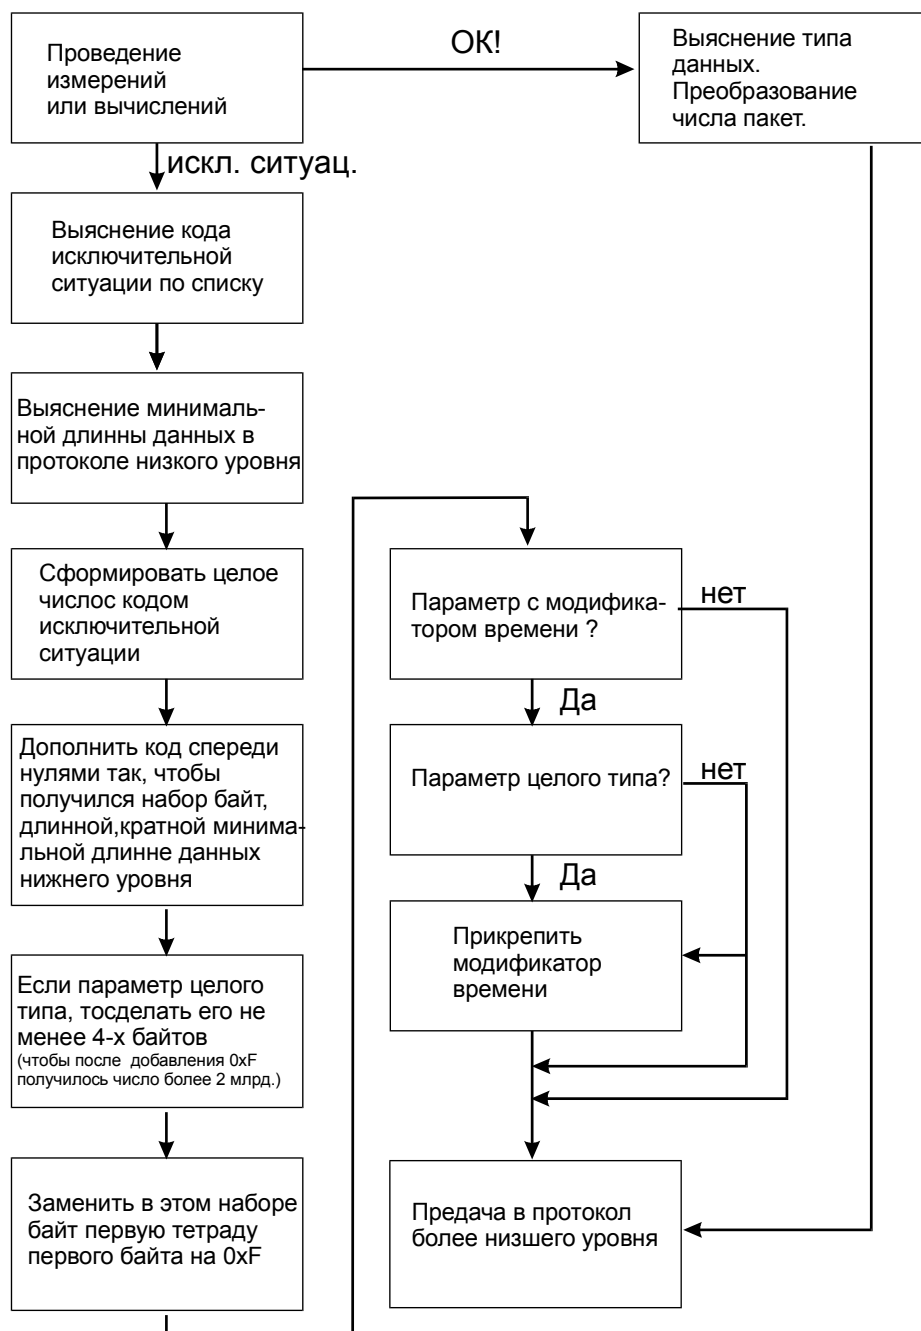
Проведение измерений или вычислений

ОК!

Выяснение типа данных. Преобразование числа пакет.

искл. ситуац.

Выяснение кода исключительной ситуации по списку

Выяснение минимальной длинны данных в протоколе низкого уровня

Сформировать целое числос кодом исключительной ситуации

Дополнить код спереди нулями так, чтобы получился набор байт, длинной,кратной минимальной длинне данных нижнего уровня

Если параметр целого типа, тосделать его не менее 4-х байтов
(чтобы после добавления 0xF получилось число более 2 млрд.)

Заменить в этом наборе байт первую тетраду первого байта на 0xF

Параметр с модификатором времени ?

нет

Да

Параметр целого типа?

нет

Да

Прикрепить модификатор времени

Предача в протокол более низшего уровня